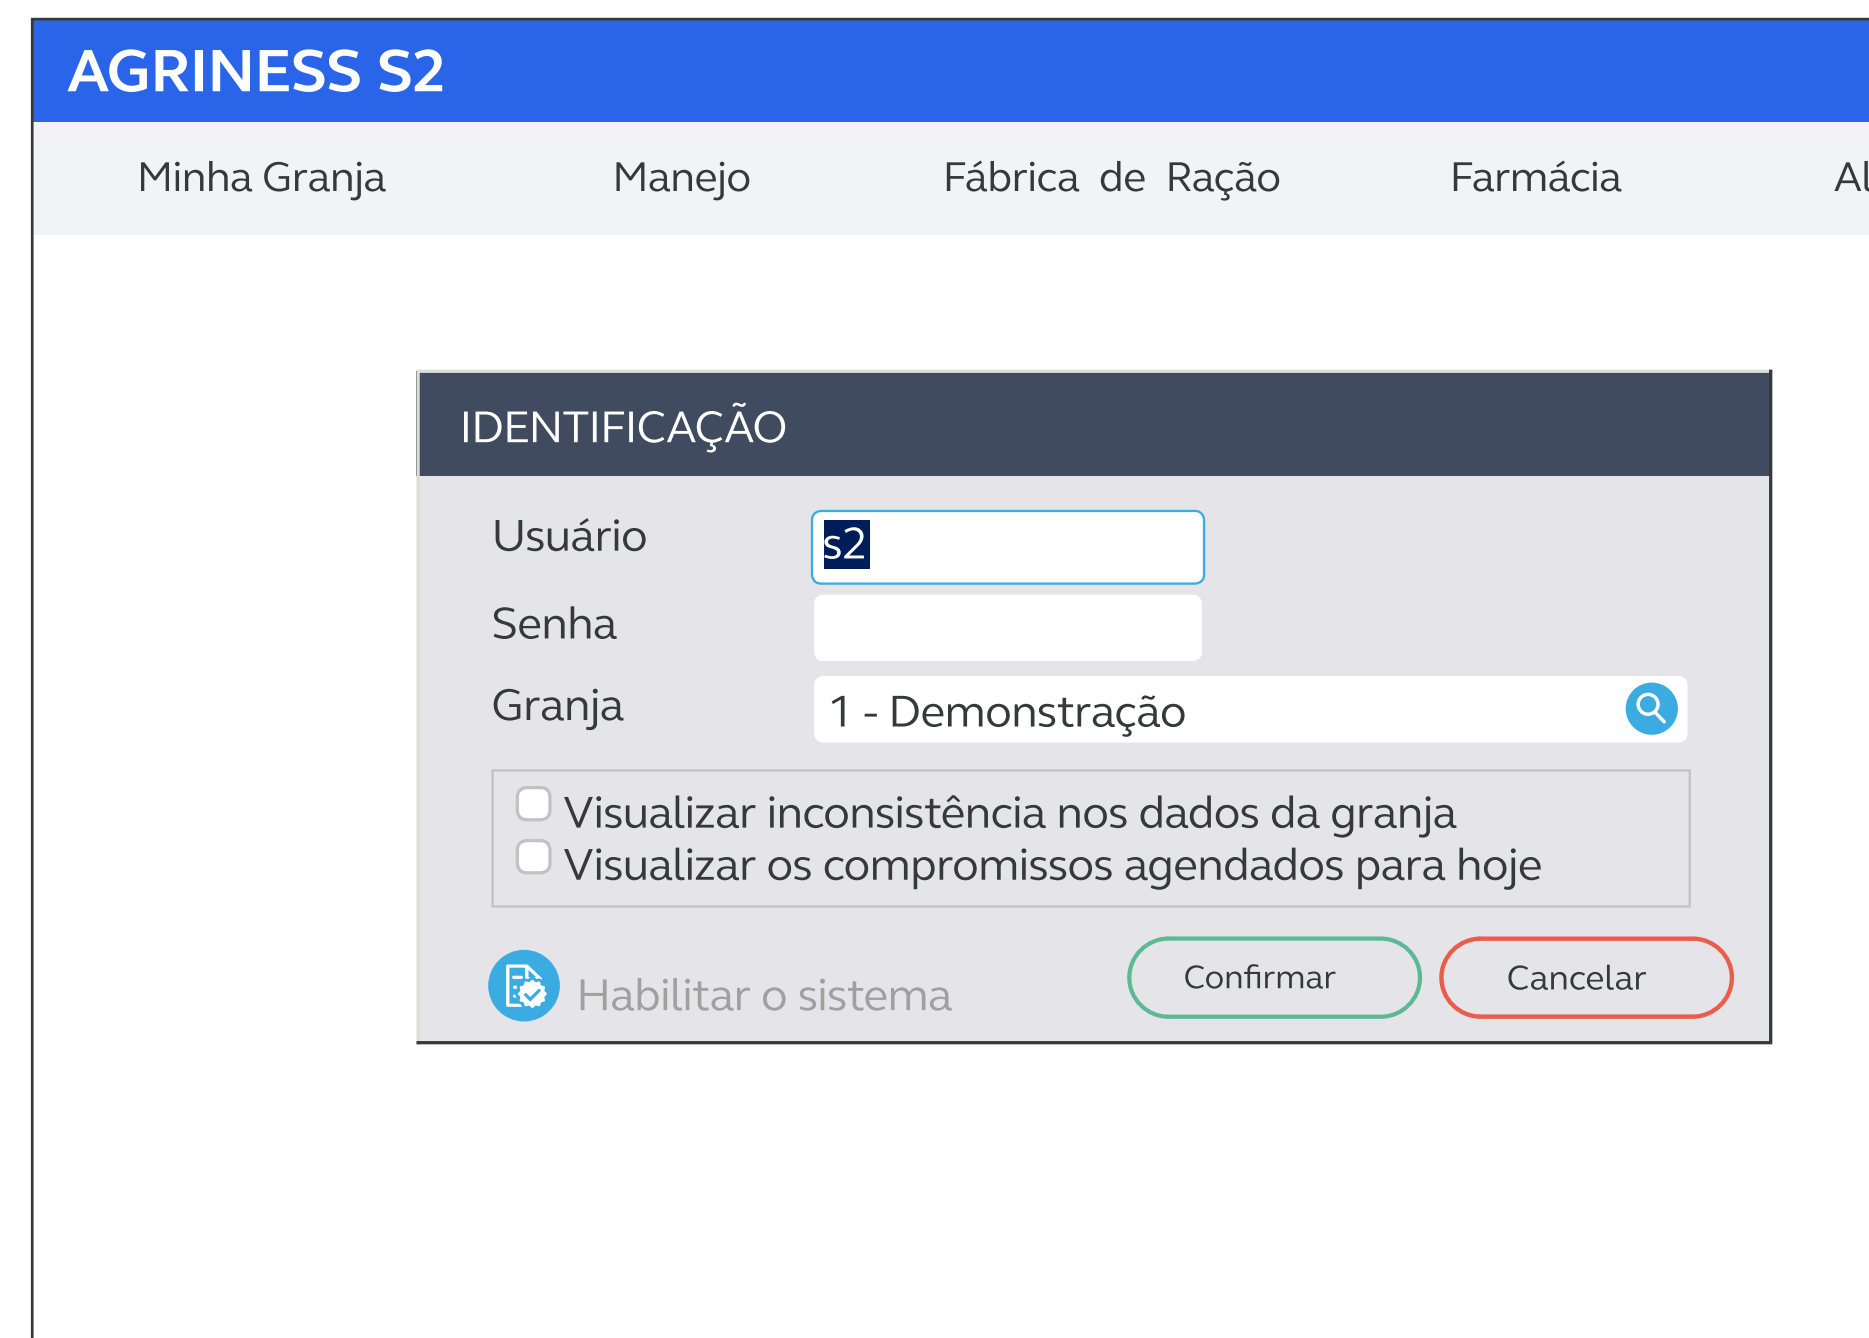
AGRINESS S2

Minha Granja Manejo Fábrica de Ração Farmácia Al

IDENTIFICAÇÃO

Usuário s2

Senha

Granja 1 - Demonstração

Visualizar inconsistência nos dados da granja
Visualizar os compromissos agendados para hoje

Habilitar o sistema

Confirmar

Cancelar